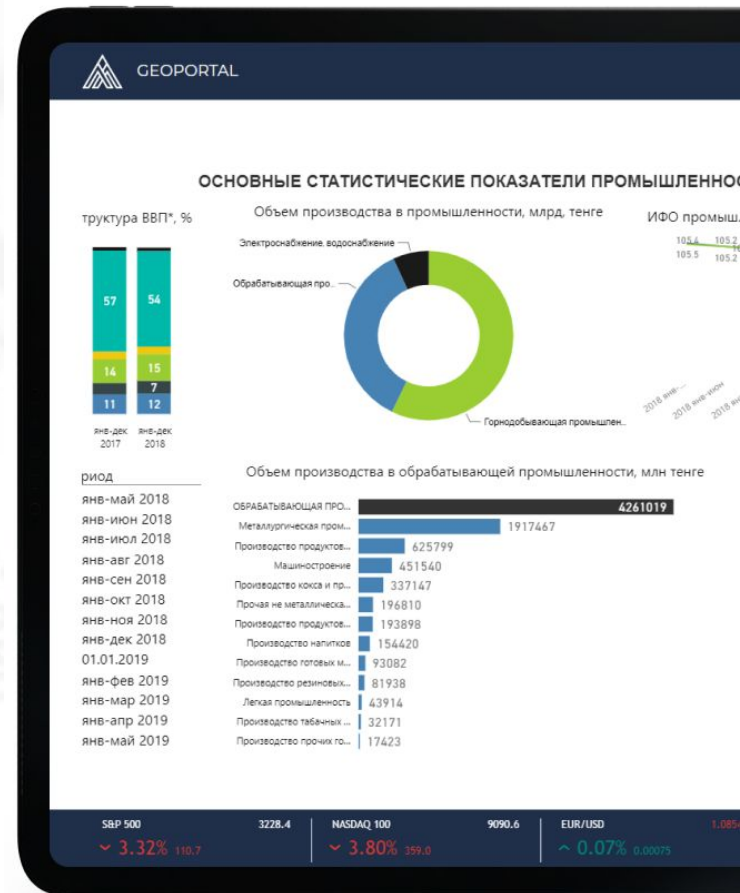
GEOPORTAL

ОСНОВНЫЕ СТАТИСТИЧЕСКИЕ ПОКАЗАТЕЛИ ПРОМЫШЛЕННО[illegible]

труктура ВВП*, %

57 54
14 15
7
11 12

янв-дек 2017
янв-дек 2018

Объем производства в промышленности, млрд, тенге

Электроснабжение, водоснабжение
Обрабатывающая про...
Горнодобывающая промышлен...

ИФО промыш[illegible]

105.6 105.2
105.5 105.2

2018 янв-...
2018 янв-июн
2018 янв-...

риод
янв-май 2018
янв-июн 2018
янв-июл 2018
янв-авг 2018
янв-сен 2018
янв-окт 2018
янв-ноя 2018
янв-дек 2018
01.01.2019
янв-фев 2019
янв-мар 2019
янв-апр 2019
янв-май 2019

Объем производства в обрабатывающей промышленности, млн тенге

| | |
|---|---|
| ОБРАБАТЫВАЮЩАЯ ПРО... | 4261019 |
| Металлургическая пром... | 1917467 |
| Производство продуктов... | 625799 |
| Машиностроение | 451540 |
| Производство кокса и пр... | 337147 |
| Прочая не металлическа... | 196810 |
| Производство продуктов... | 193898 |
| Производство напитков | 154420 |
| Производство готовых м... | 93082 |
| Производство резиновых... | 81938 |
| Легкая промышленность | 43914 |
| Производство табачных ... | 32171 |
| Производство прочих го... | 17423 |

S&P 500 3228.4
3.32% 110.7
NASDAQ 100 9090.6
3.80% 359.0
EUR/USD 1.085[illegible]
0.07% 0.00075